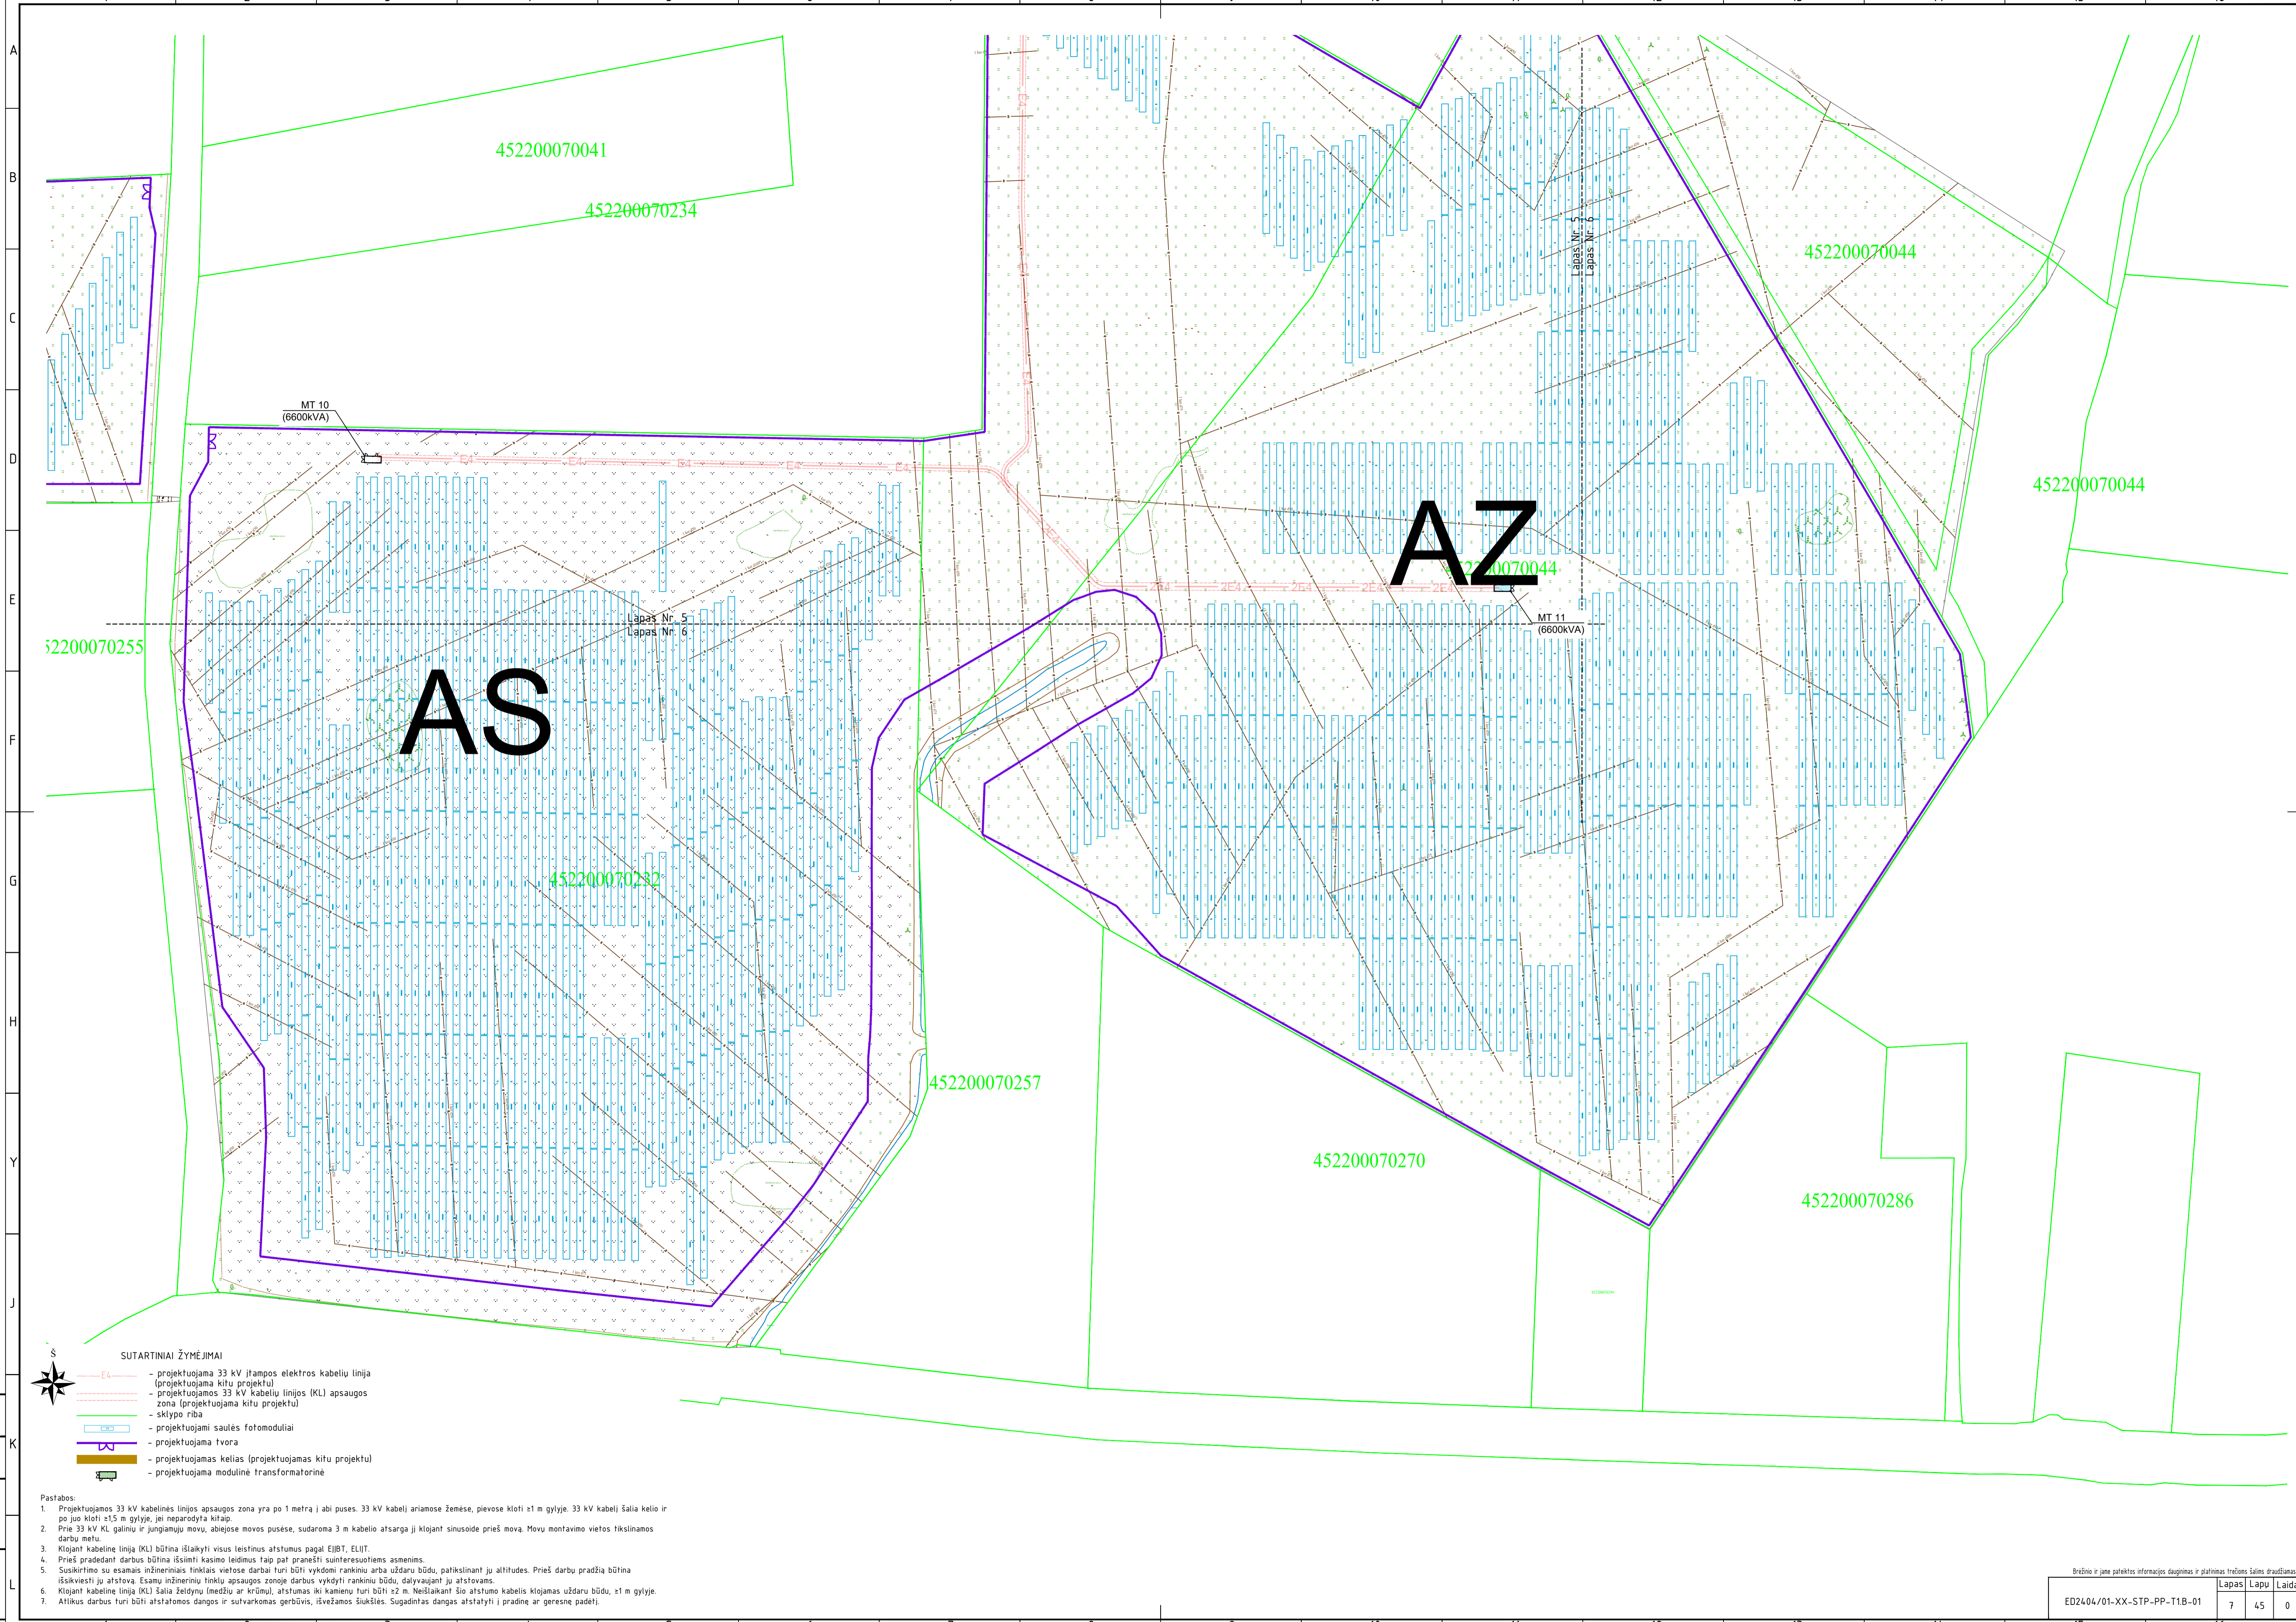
A
B
C
D
E
F
G
H
Y
J
K
L

452200070041
452200070234
452200070044
452200070044
Lapas Nr. 5
Lapas Nr. 6
MT 10
(6600kVA)
AZ
452200070044
MT 11
(6600kVA)
Lapas Nr. 5
Lapas Nr. 6
52200070255
AS
452200070232
452200070257
452200070270
452200070286

Š
SUTARTINIAI ŽYMĖJIMAI
- projektuojama 33 kV įtampos elektros kabelių linija (projektuojama kitu projektu)
- projektuojamos 33 kV kabelių linijos (KL) apsaugos zona (projektuojama kitu projektu)
- sklypo riba
- projektuojami saulės fotomoduliai
- projektuojama tvora
- projektuojamas kelias (projektuojamas kitu projektu)
- projektuojama modulinė transformatorinė

Pastabos:
1. Projektuojamos 33 kV kabelinės linijos apsaugos zona yra po 1 metrą į abi puses. 33 kV kabelį ariamose žemėse, pievose kloti ≥1 m gylyje. 33 kV kabelį šalia kelio ir po juo kloti ≥1,5 m gylyje, jei neparodyta kitaip.
2. Prie 33 kV KL galinių ir jungiamųjų movų, abiejose movos pusėse, sudaroma 3 m kabelio atsarga jį klojant sinusoide prieš movą. Movų montavimo vietos tikslinamos darbų metu.
3. Klojant kabelinę liniją (KL) būtina išlaikyti visus leistinus atstumus pagal EĮIBT, ELIĮT.
4. Prieš pradedant darbus būtina išsiimti kasimo leidimus taip pat pranešti suinteresuotiems asmenims.
5. Susikirtimo su esamais inžineriniais tinklais vietose darbai turi būti vykdomi rankiniu arba uždaru būdu, patikslinant jų altitudes. Prieš darbų pradžią būtina išsikviesti jų atstovą. Esamų inžinerinių tinklų apsaugos zonoje darbus vykdyti rankiniu būdu, dalyvaujant jų atstovams.
6. Klojant kabelinę liniją (KL) šalia želdynų (medžių ar krūmų), atstumas iki kamienų turi būti ≥2 m. Neišlaikant šio atstumo kabelis klojamas uždaru būdu, ≥1 m gylyje.
7. Atlikus darbus turi būti atstatomos dangos ir sutvarkomas gerbūvis, išvežamos šiukšlės. Sugadintas dangas atstatyti į pradinę ar geresnę padėtį.

Brėžinio ir jame pateiktos informacijos dauginimas ir platinimas trečioms šalims draudžiamas
| ED2404/01-XX-STP-PP-T1.B-01 | Lapas | Lapų | Laida |
|---|---|---|---|
| | 7 | 45 | 0 |